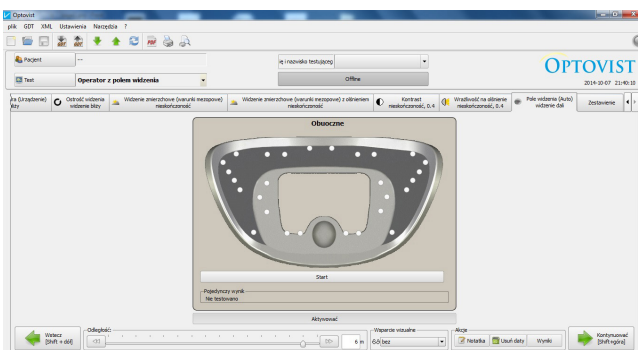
Optovist
plik GDT XML Ustawienia Narzędzia ?

Pacjent
...
ię i nazwisko testującego
Test
Operator z polem widzenia
Offline
OPTOVIST
2014-10-07 21:40:10

ra (Urządzenie) bliży
Ostrość widzenia widzenie bliży
Widzenie zmierzchowe (warunki mezopowe) nieskończoność
Widzenie zmierzchowe (warunki mezopowe) z olśnieniem nieskończoność
Kontrast nieskończoność, 0.4
Wrażliwość na olśnienie nieskończoność, 0.4
Pole widzenia (Auto) widzenie dali
Zestawienie

Obuoczne

Start
Pojedynczy wynik
Nie testowano

Aktywować

Wstecz
[Shift + dół]
Odległość
6 m
Wsparcie wizualne
Bez
Akcje
Notatka
Usuń daty
Wyniki
Kontynuować
[Shift+góra]